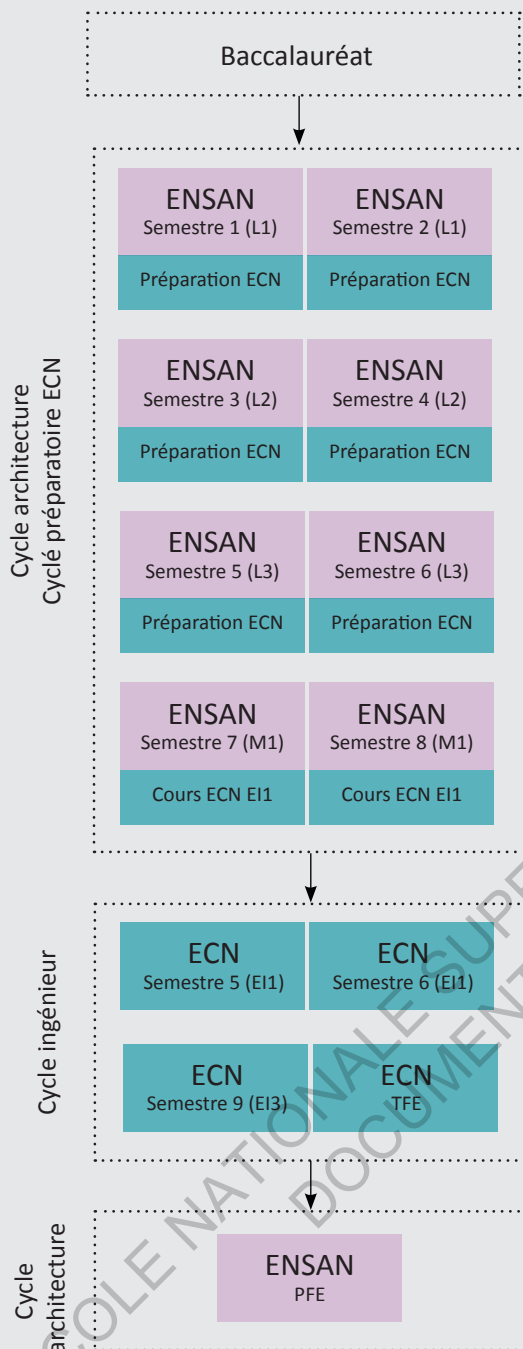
Baccalauréat

Cycle architecture
Cyclé préparatoire ECN

ENSAN
Semestre 1 (L1)

ENSAN
Semestre 2 (L1)

Préparation ECN

Préparation ECN

ENSAN
Semestre 3 (L2)

ENSAN
Semestre 4 (L2)

Préparation ECN

Préparation ECN

ENSAN
Semestre 5 (L3)

ENSAN
Semestre 6 (L3)

Préparation ECN

Préparation ECN

ENSAN
Semestre 7 (M1)

ENSAN
Semestre 8 (M1)

Cours ECN EI1

Cours ECN EI1

Cycle ingénieur

ECN
Semestre 5 (EI1)

ECN
Semestre 6 (EI1)

ECN
Semestre 9 (EI3)

ECN
TFE

Cycle
architecture

ENSAN
PFE

ÉCOLE NATIONALE SUP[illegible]
DOCUMENT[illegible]